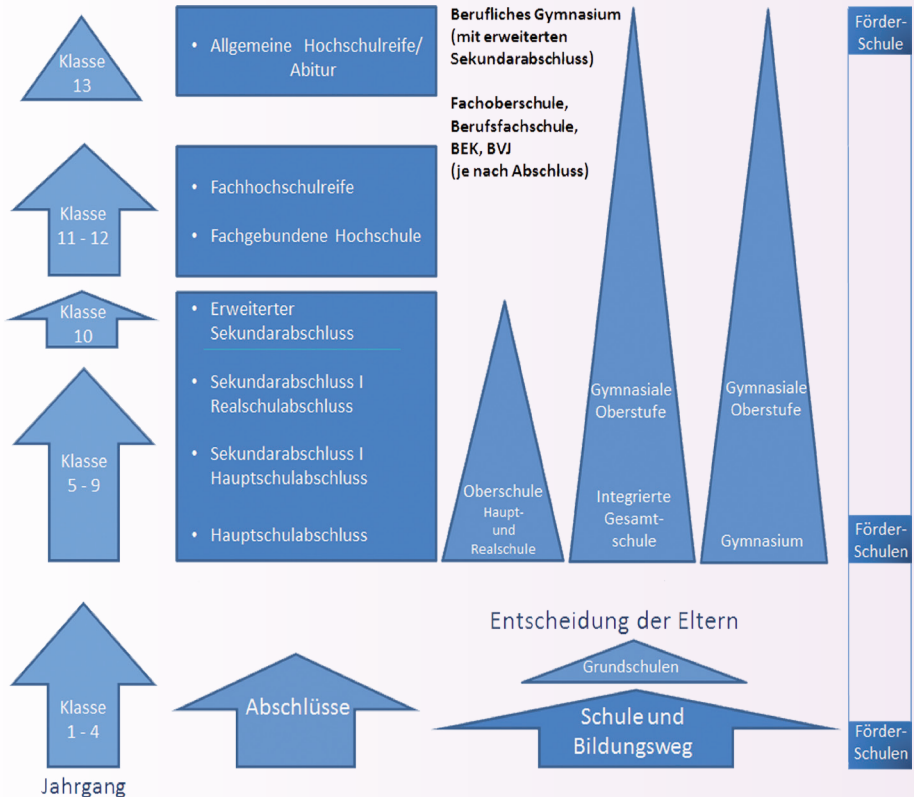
Klasse 13

• Allgemeine Hochschulreife/ Abitur

Berufliches Gymnasium (mit erweiterten Sekundarabschluss)

Fachoberschule, Berufsfachschule, BEK, BVJ (je nach Abschluss)

Förder-Schule

Klasse 11 - 12

• Fachhochschulreife

• Fachgebundene Hochschule

Klasse 10

• Erweiterter Sekundarabschluss

Klasse 5 - 9

• Sekundarabschluss I Realschulabschluss

• Sekundarabschluss I Hauptschulabschluss

• Hauptschulabschluss

Oberschule Haupt- und Realschule

Gymnasiale Oberstufe

Integrierte Gesamt-schule

Gymnasiale Oberstufe

Gymnasium

Förder-Schulen

Entscheidung der Eltern

Grundschulen

Klasse 1 - 4

Abschlüsse

Schule und Bildungsweg

Förder-Schulen

Jahrgang